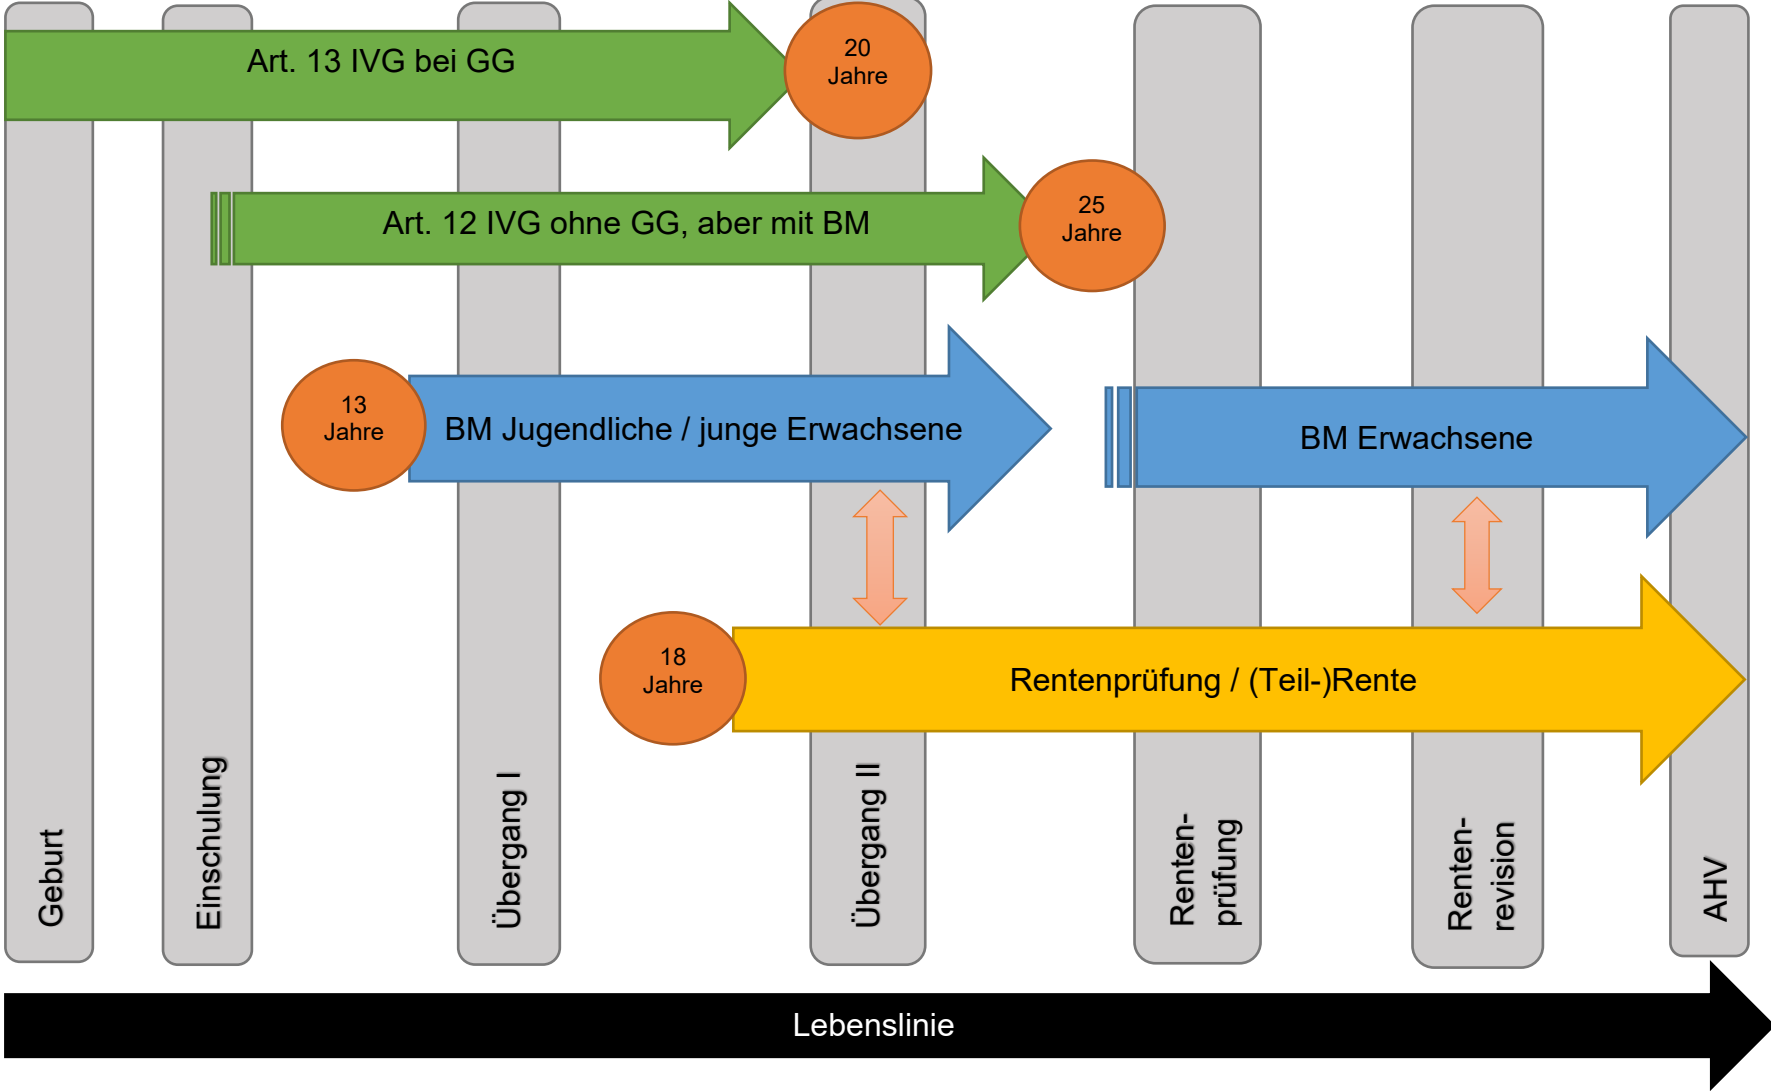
Art. 13 IVG bei GG

20 Jahre

Art. 12 IVG ohne GG, aber mit BM

25 Jahre

13 Jahre

BM Jugendliche / junge Erwachsene

BM Erwachsene

18 Jahre

Rentenprüfung / (Teil-)Rente

Geburt

Einschulung

Übergang I

Übergang II

Renten-prüfung

Renten-revision

AHV

Lebenslinie